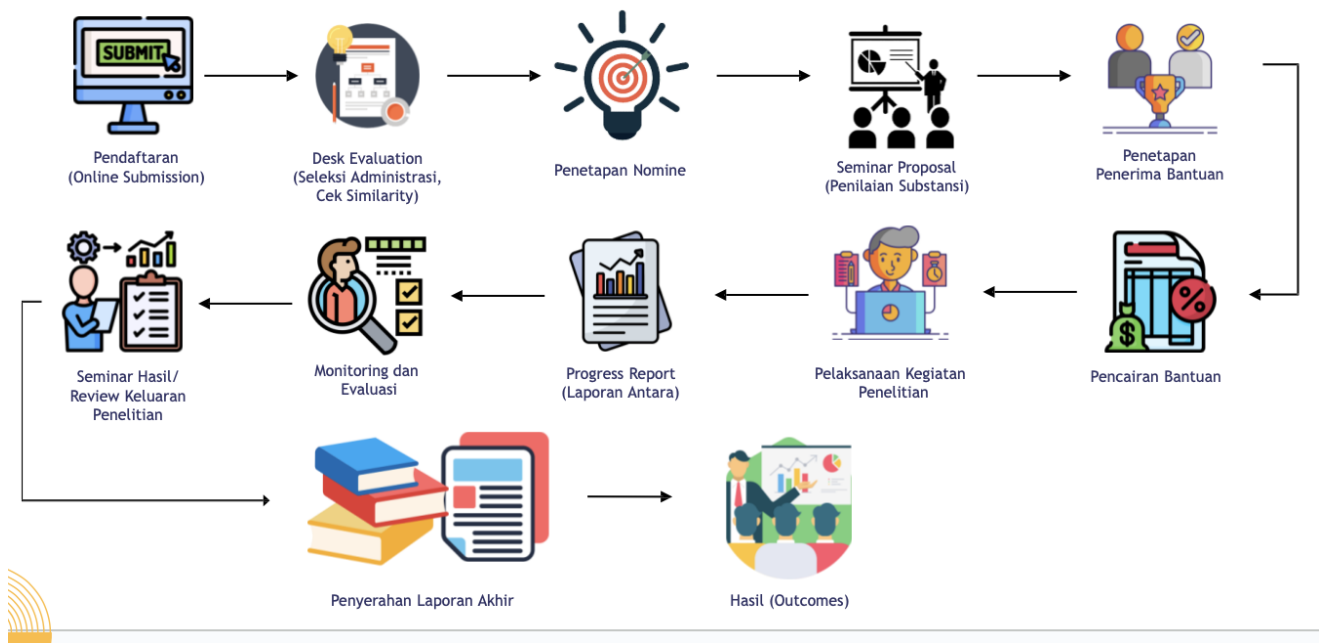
SUBMIT

Pendaftaran
(Online Submission)

Desk Evaluation
(Seleksi Administrasi,
Cek Similarity)

Penetapan Nomine

Seminar Proposal
(Penilaian Substansi)

Penetapan
Penerima Bantuan

Pencairan Bantuan

Pelaksanaan Kegiatan
Penelitian

Progress Report
(Laporan Antara)

Monitoring dan
Evaluasi

Seminar Hasil/
Review Keluaran
Penelitian

Penyerahan Laporan Akhir

Hasil (Outcomes)